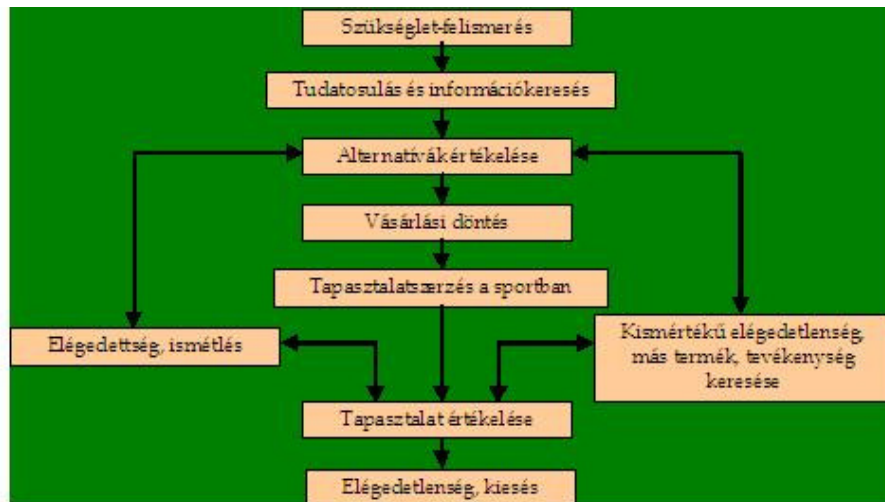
Szükséglet-felismerés

Tudatosulás és információkeresés

Alternatívák értékelése

Vásárlási döntés

Tapasztalatszerzés a sportban

Elégedettség, ismétlés

Kismértékű elégedetlenség, más termék, tevékenység keresése

Tapasztalat értékelése

Elégedetlenség, kiesés